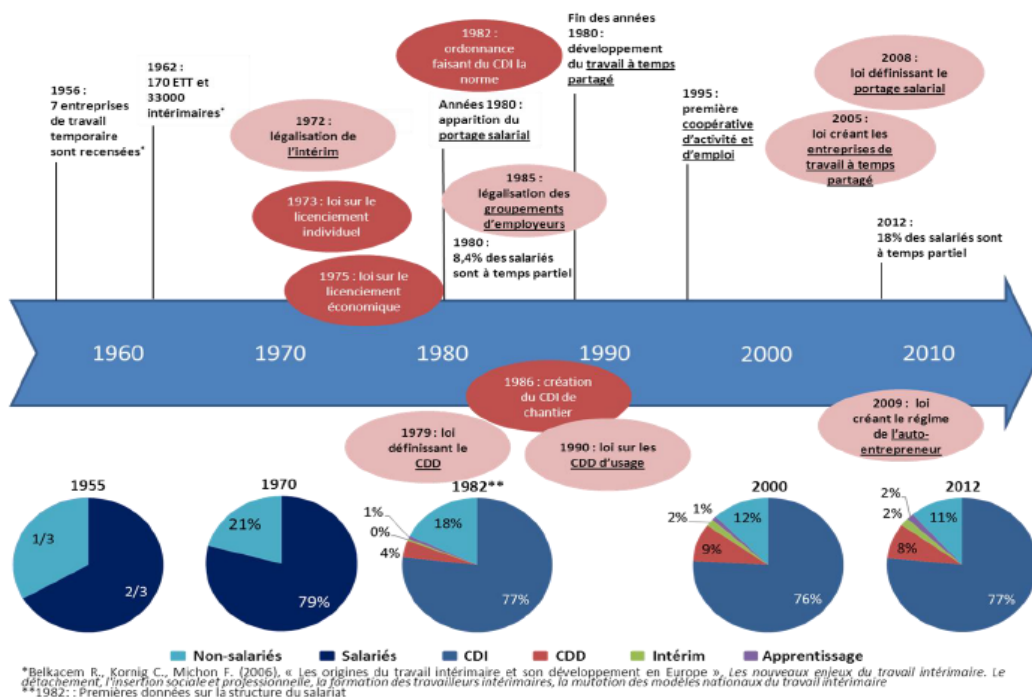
1956 : 7 entreprises de travail temporaire sont recensées*

1962 : 170 ETT et 33000 intérimaires*

1972 : légalisation de l'intérim

1973 : loi sur le licenciement individuel

1975 : loi sur le licenciement économique

1982 : ordonnance faisant du CDI la norme

Années 1980 : apparition du portage salarial

1985 : légalisation des groupements d'employeurs

1980 : 8,4% des salariés sont à temps partiel

Fin des années 1980 : développement du travail à temps partagé

1995 : première coopérative d'activité et d'emploi

2008 : loi définissant le portage salarial

2005 : loi créant les entreprises de travail à temps partagé

2012 : 18% des salariés sont à temps partiel

1960 1970 1980 1990 2000 2010

1986 : création du CDI de chantier

1979 : loi définissant le CDD

1990 : loi sur les CDD d'usage

2009 : loi créant le régime de l'auto-entrepreneur

1955
1/3
2/3

1970
21%
79%

1982**
1%
0%
4%
18%
77%

2000
1%
2%
9%
12%
76%

2012
2%
2%
8%
11%
77%

Non-salariés Salariés CDI CDD Intérim Apprentissage

*Belkacem R., Kornig C., Michon F. (2006), « Les origines du travail intérimaire et son développement en Europe », Les nouveaux enjeux du travail intérimaire. Le détachement, l'insertion sociale et professionnelle, la formation des travailleurs intérimaires, la mutation des modèles nationaux du travail intérimaire
**1982 : Premières données sur la structure du salariat